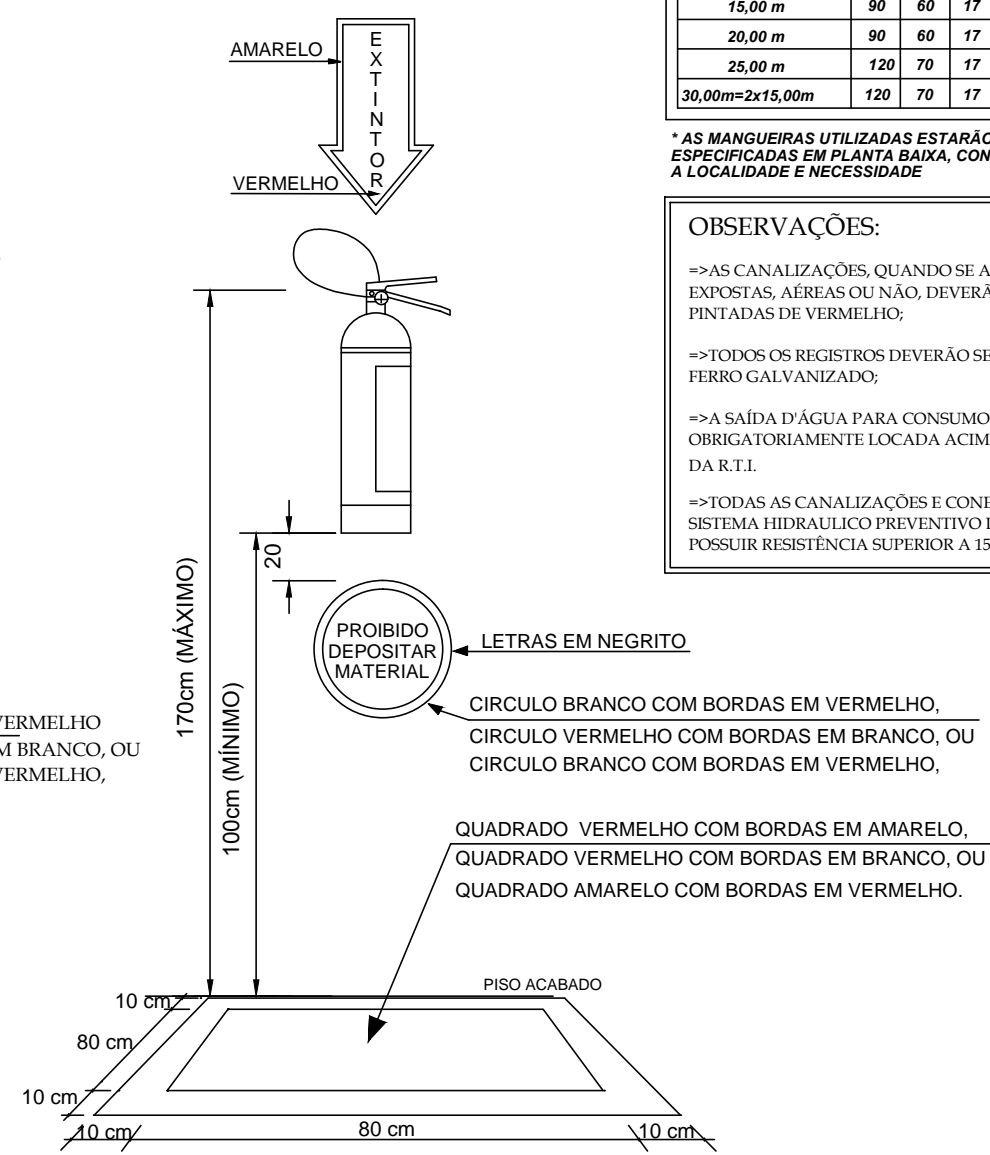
| 15,00 m | 90 | 60 | 17 |
|---|---|---|---|
| 20,00 m | 90 | 60 | 17 |
| 25,00 m | 120 | 70 | 17 |
| 30,00m=2x15,00m | 120 | 70 | 17 |

* AS MANGUEIRAS UTILIZADAS ESTARÃO ESPECIFICADAS EM PLANTA BAIXA, CON A LOCALIDADE E NECESSIDADE

OBSERVAÇÕES:

=>AS CANALIZAÇÕES, QUANDO SE A EXPOSTAS, AÉREAS OU NÃO, DEVERÃ PINTADAS DE VERMELHO;

=>TODOS OS REGISTROS DEVERÃO SE FERRO GALVANIZADO;

=>A SAÍDA D'ÁGUA PARA CONSUMO OBRIGATORIAMENTE LOCADA ACIM DA R.T.I.

=>TODAS AS CANALIZAÇÕES E CONE SISTEMA HIDRAULICO PREVENTIVO I POSSUIR RESISTÊNCIA SUPERIOR A 15

AMARELO

EXTINTOR

VERMELHO

20

170cm (MÁXIMO)

100cm (MÍNIMO)

PROIBIDO DEPOSITAR MATERIAL

LETRAS EM NEGRITO

CIRCULO BRANCO COM BORDAS EM VERMELHO,
CIRCULO VERMELHO COM BORDAS EM BRANCO, OU
CIRCULO BRANCO COM BORDAS EM VERMELHO,

VERMELHO
M BRANCO, OU
VERMELHO,

QUADRADO VERMELHO COM BORDAS EM AMARELO,
QUADRADO VERMELHO COM BORDAS EM BRANCO, OU
QUADRADO AMARELO COM BORDAS EM VERMELHO.

PISO ACABADO

10 cm
80 cm
10 cm
10 cm
80 cm
10 cm